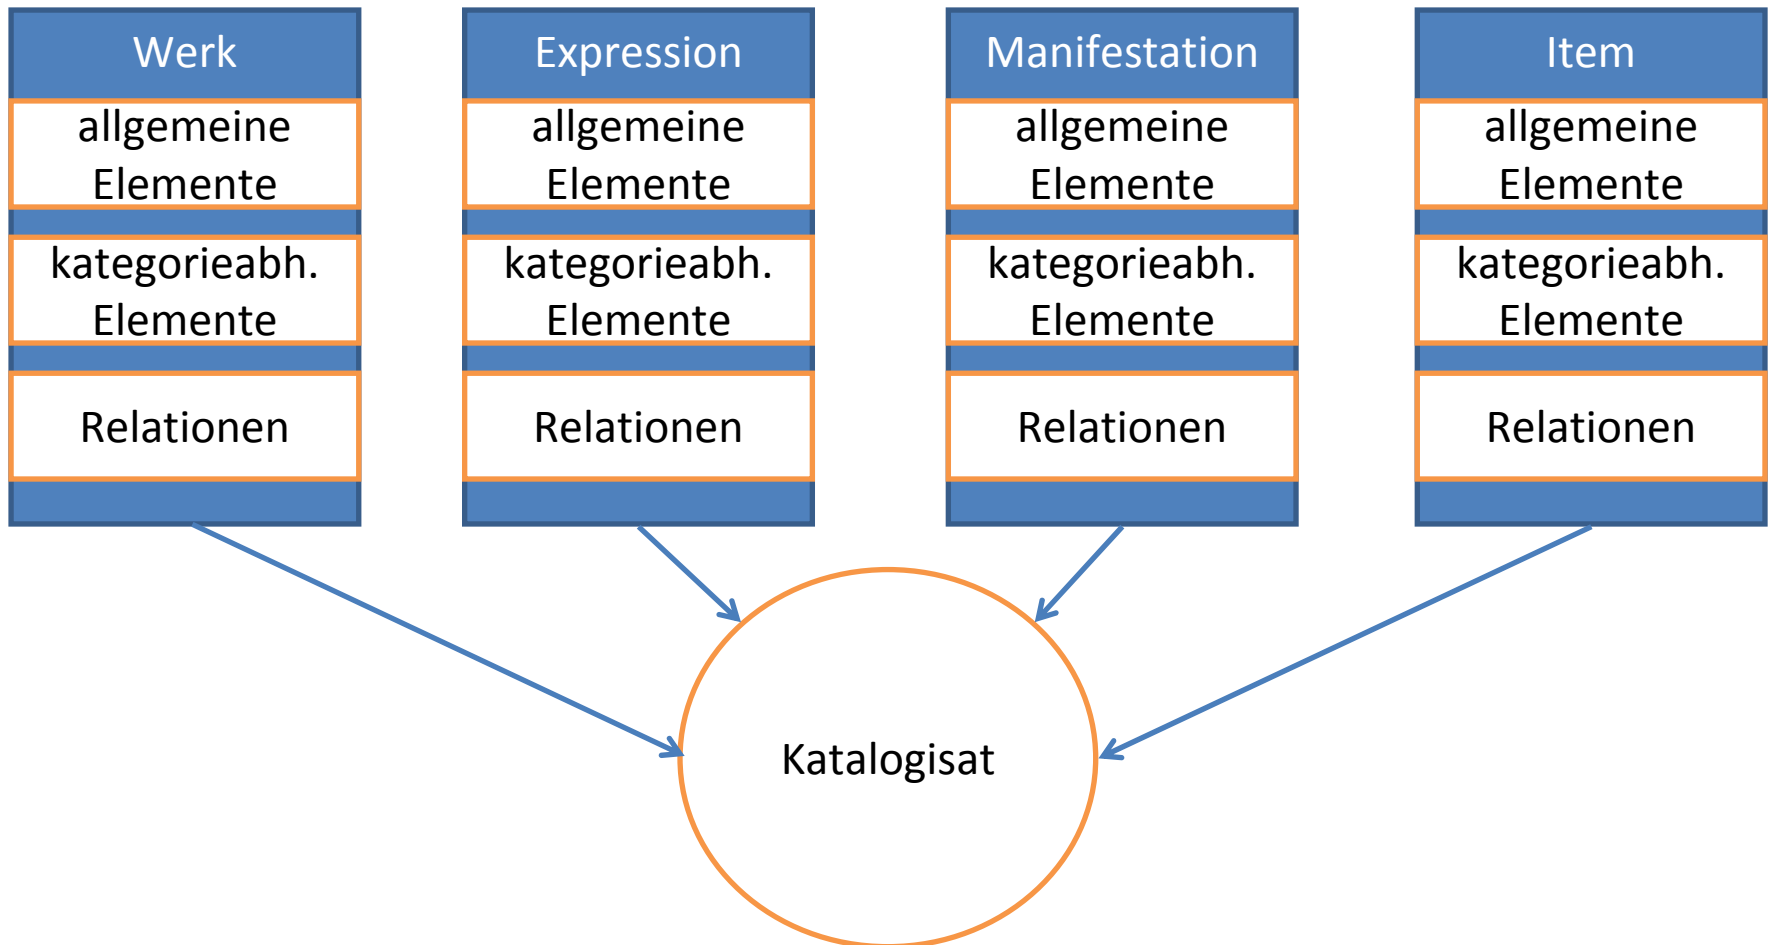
Werk

allgemeine Elemente

kategorieabh. Elemente

Relationen

Expression

allgemeine Elemente

kategorieabh. Elemente

Relationen

Manifestation

allgemeine Elemente

kategorieabh. Elemente

Relationen

Item

allgemeine Elemente

kategorieabh. Elemente

Relationen

Katalogisat